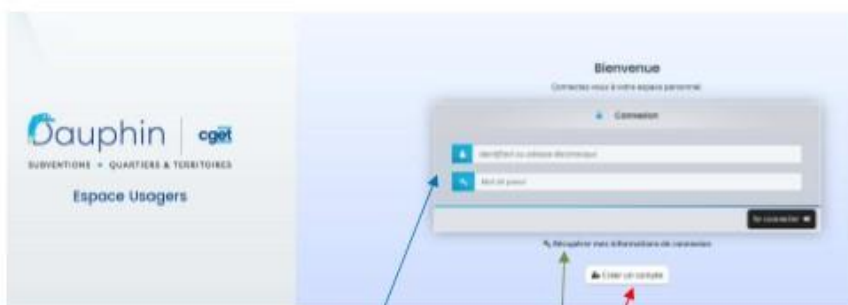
Dauphin | cget

SUBVENTIONS • QUARTIERS & TERRITOIRES

Espace Usagers

Bienvenue

Connectez-vous à votre espace personnel

Connexion

Identifiant ou adresse électronique

Mot de passe

Se connecter

Récupérer mes informations de connexion

Créer un compte